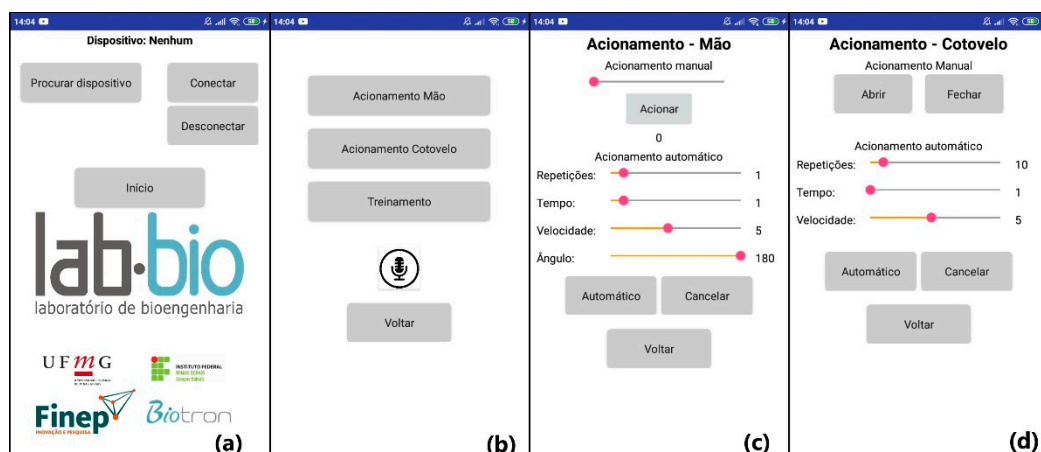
14:04

Dispositivo: Nenhum

Procurar dispositivo

Conectar

Desconectar

Início

lab·bio

laboratório de bioengenharia

UFMG

INSTITUTO FEDERAL

Finep

INOVAÇÃO E PESQUISA

Biotron

(a)

14:04

Acionamento Mão

Acionamento Cotovelo

Treinamento

Voltar

(b)

14:04

Acionamento - Mão

Acionamento manual

Acionar

0

Acionamento automático

Repetições: 1

Tempo: 1

Velocidade: 5

Ângulo: 180

Automático

Cancelar

Voltar

(c)

14:04

Acionamento - Cotovelo

Acionamento Manual

Abrir

Fechar

Acionamento automático

Repetições: 10

Tempo: 1

Velocidade: 5

Automático

Cancelar

Voltar

(d)